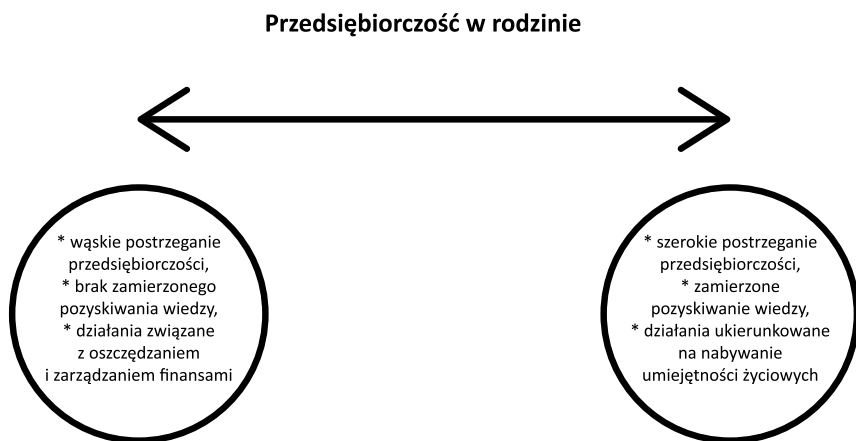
Przedsiębiorczość w rodzinie

* wąskie postrzeganie przedsiębiorczości,
* brak zamierzonego pozyskiwania wiedzy,
* działania związane z oszczędzaniem i zarządzaniem finansami

* szerokie postrzeganie przedsiębiorczości,
* zamierzone pozyskiwanie wiedzy,
* działania ukierunkowane na nabywanie umiejętności życiowych